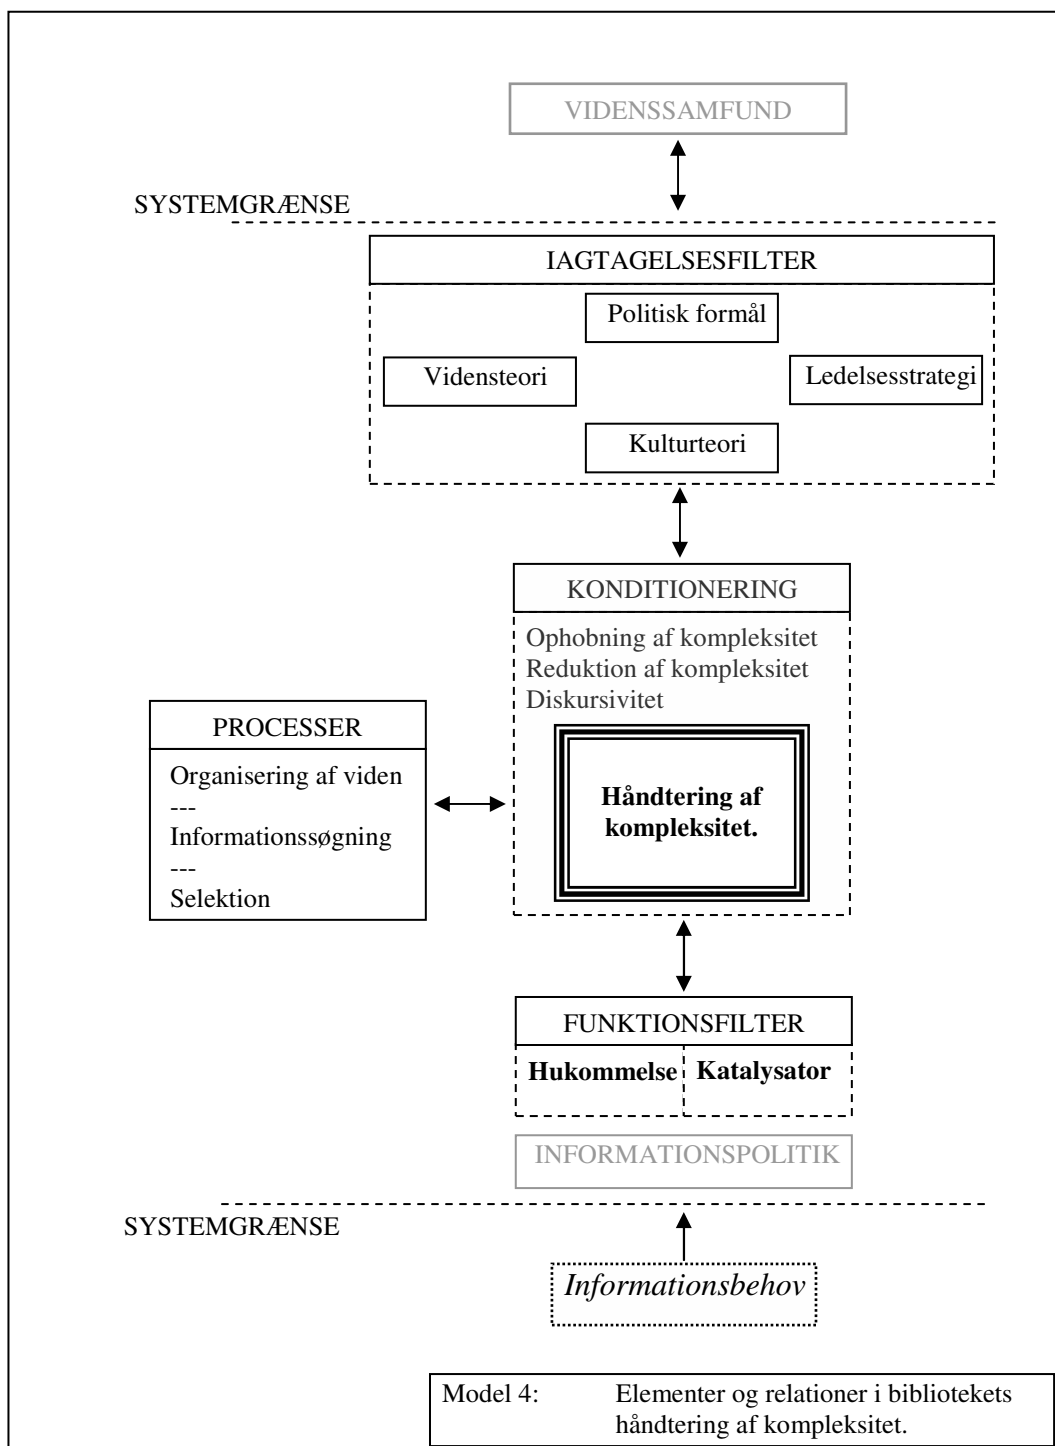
VIDENSSAMFUND

SYSTEMGRÆNSE

IAGTAGELSESFILTER

Politisk formål

Vidensteori

Ledelsesstrategi

Kulturteori

KONDITIONERING

Ophobning af kompleksitet
Reduktion af kompleksitet
Diskursivitet

PROCESSER

Organisering af viden
---
Informationssøgning
---
Selektion

**Håndtering af kompleksitet.**

FUNKTIONSFILTER

**Hukommelse** **Katalysator**

INFORMATIONSPOLITIK

SYSTEMGRÆNSE

*Informationsbehov*

Model 4: Elementer og relationer i bibliotekets håndtering af kompleksitet.